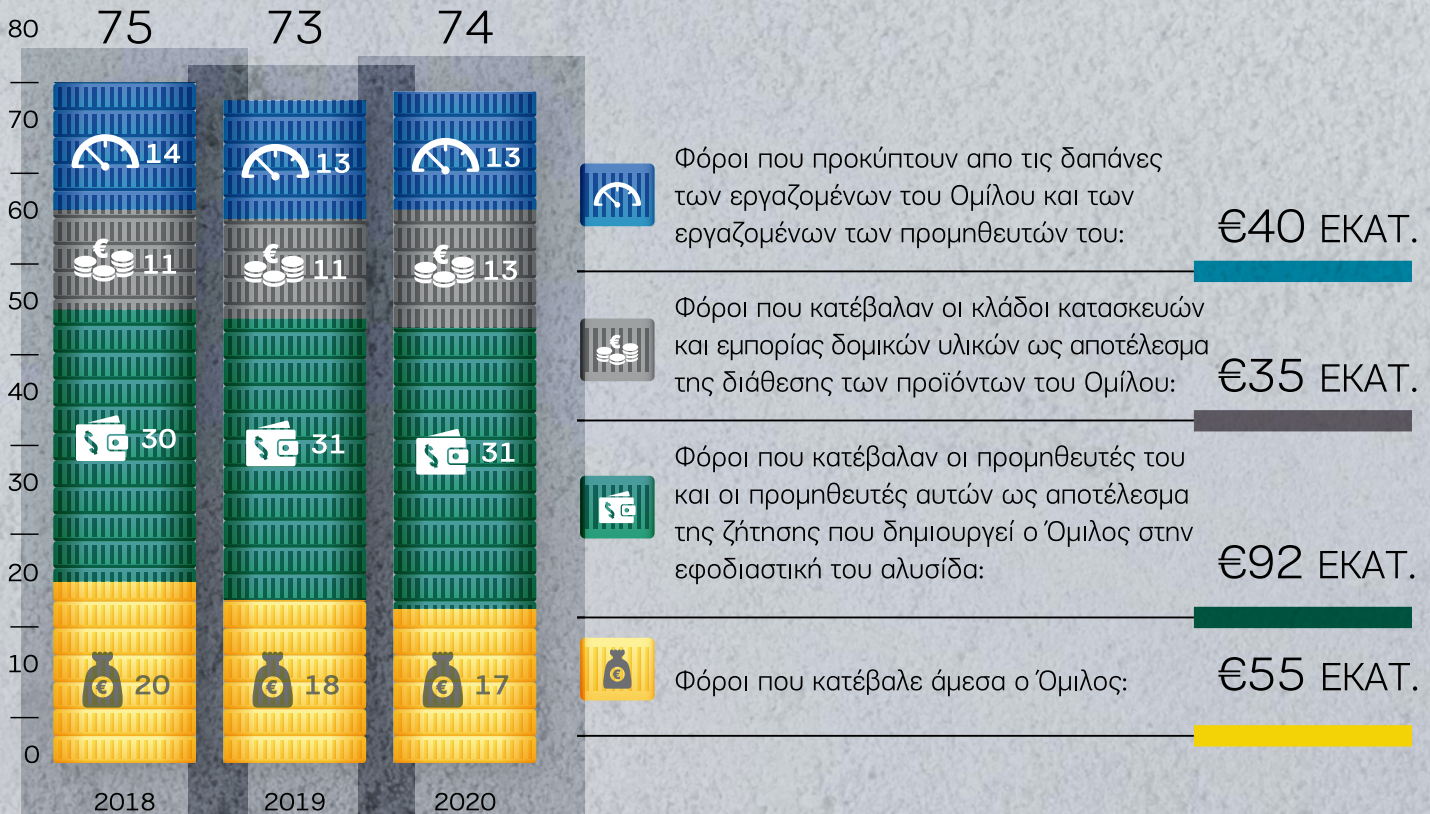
80
70
60
50
40
30
20
10
0

75
73
74

14
11
30
20
2018

13
11
31
18
2019

13
13
31
17
2020

Φόροι που προκύπτουν απο τις δαπάνες των εργαζομένων του Ομίλου και των εργαζομένων των προμηθευτών του:
€40 ΕΚΑΤ.

Φόροι που κατέβαλαν οι κλάδοι κατασκευών και εμπορίας δομικών υλικών ως αποτέλεσμα της διάθεσης των προϊόντων του Ομίλου:
€35 ΕΚΑΤ.

Φόροι που κατέβαλαν οι προμηθευτές του και οι προμηθευτές αυτών ως αποτέλεσμα της ζήτησης που δημιουργεί ο Όμιλος στην εφοδιαστική του αλυσίδα:
€92 ΕΚΑΤ.

Φόροι που κατέβαλε άμεσα ο Όμιλος:
€55 ΕΚΑΤ.